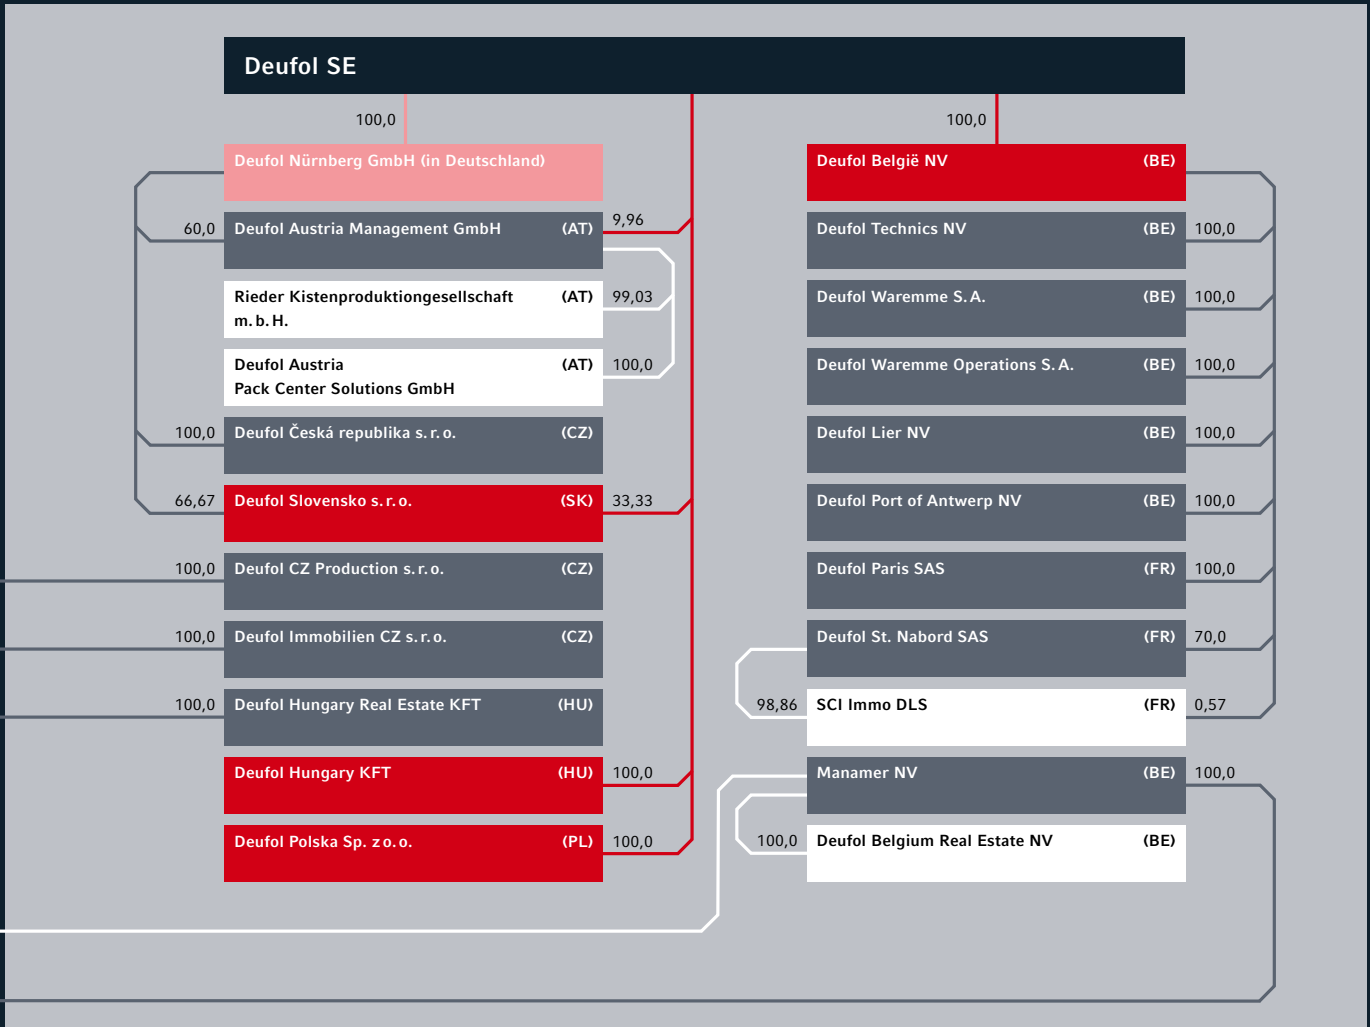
Deufol SE

100,0

Deufol Nürnberg GmbH (in Deutschland)

60,0 Deufol Austria Management GmbH (AT) 9,96

Rieder Kistenproduktionsgesellschaft m. b. H. (AT) 99,03

Deufol Austria Pack Center Solutions GmbH (AT) 100,0

100,0 Deufol Česká republika s. r. o. (CZ)

66,67 Deufol Slovensko s. r. o. (SK) 33,33

100,0 Deufol CZ Production s. r. o. (CZ)

100,0 Deufol Immobilien CZ s. r. o. (CZ)

100,0 Deufol Hungary Real Estate KFT (HU)

Deufol Hungary KFT (HU) 100,0

Deufol Polska Sp. z o. o. (PL) 100,0

100,0

Deufol België NV (BE)

Deufol Technics NV (BE) 100,0

Deufol Waremme S. A. (BE) 100,0

Deufol Waremme Operations S. A. (BE) 100,0

Deufol Lier NV (BE) 100,0

Deufol Port of Antwerp NV (BE) 100,0

Deufol Paris SAS (FR) 100,0

Deufol St. Nabord SAS (FR) 70,0

98,86 SCI Immo DLS (FR) 0,57

Manamer NV (BE) 100,0

100,0 Deufol Belgium Real Estate NV (BE)